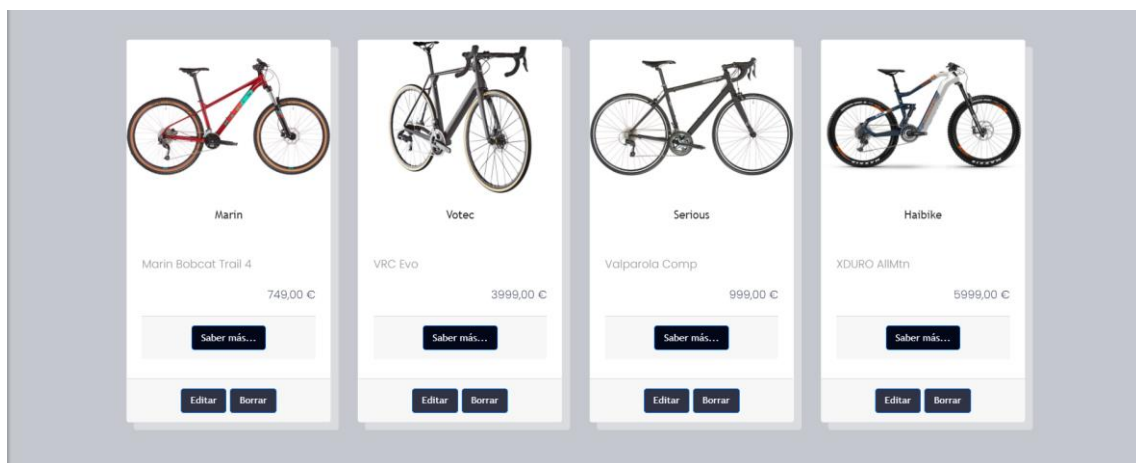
Marin

Marin Bobcat Trail 4

749,00 €

Saber más...

Editar Borrar

Votec

VRC Evo

3999,00 €

Saber más...

Editar Borrar

Serious

Valparola Comp

999,00 €

Saber más...

Editar Borrar

Haibike

XDURO AllMtn

5999,00 €

Saber más...

Editar Borrar